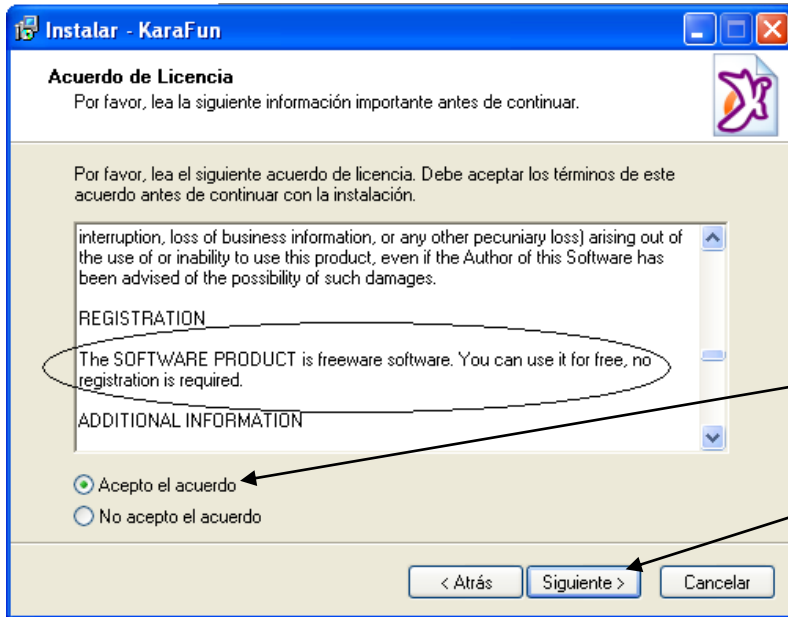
Instalar - KaraFun

Acuerdo de Licencia
Por favor, lea la siguiente información importante antes de continuar.

Por favor, lea el siguiente acuerdo de licencia. Debe aceptar los términos de este acuerdo antes de continuar con la instalación.

interruption, loss of business information, or any other pecuniary loss) arising out of the use of or inability to use this product, even if the Author of this Software has been advised of the possibility of such damages.

REGISTRATION

The SOFTWARE PRODUCT is freeware software. You can use it for free, no registration is required.

ADDITIONAL INFORMATION

Acepto el acuerdo
No acepto el acuerdo

< Atrás
Siguiente >
Cancelar